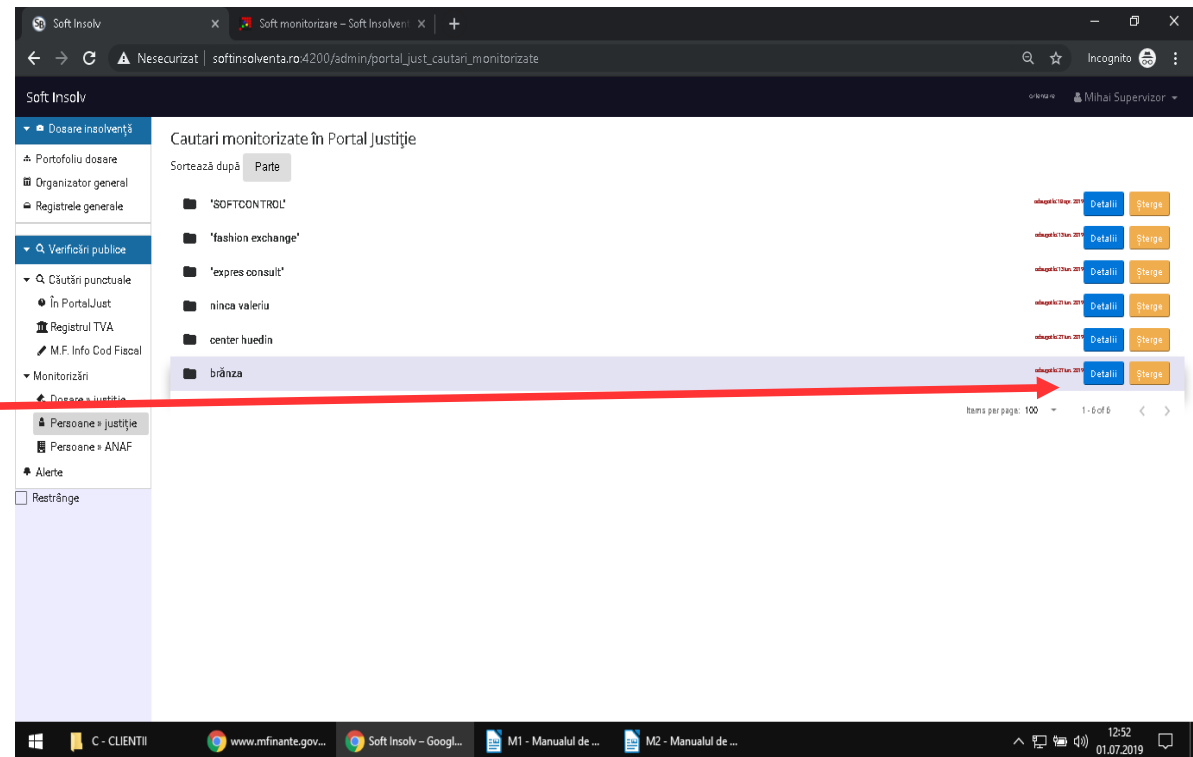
Soft Insolv ×
Soft monitorizare – Soft Insolvent ×
+

Nesecurizat | softinsolventa.ro:4200/admin/portal_just_cautari_monitorizate
Incognito

Soft Insolv
Mihai Supervizor

Dosare insolvență
Portofoliu dosare
Organizator general
Registrele generale

Verificări publice
Căutări punctuale
În PortalJust
Registrul TVA
M.F. Info Cod Fiscal
Monitorizări
Dosare » justiție
Persoane » justiție
Persoane » ANAF
Alerte
Restrânge

Cautari monitorizate în Portal Justiție
Sortează după Parte

'SOFTCONTROL' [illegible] Detalii Șterge
'fashion exchange' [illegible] Detalii Șterge
'expres consult' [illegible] Detalii Șterge
ninca valeriu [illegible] Detalii Șterge
center huedin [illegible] Detalii Șterge
brânza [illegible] Detalii Șterge

Items per page: 100 1 - 6 of 6

C - CLIENTII
www.mfinante.gov...
Soft Insolv – Googl...
M1 - Manualul de ...
M2 - Manualul de ...
12:52
01.07.2019